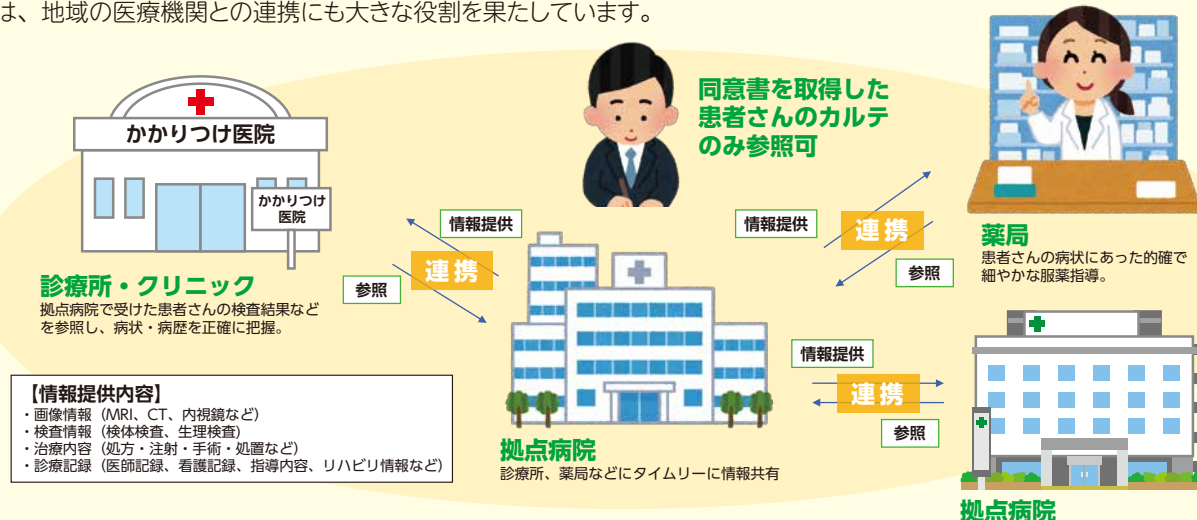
は、地域の医療機関との連携にも大きな役割を果たしています。

かかりつけ医院

かかりつけ医院

同意書を取得した患者さんのカルテのみ参照可

情報提供

連携

参照

情報提供

連携

参照

薬局
患者さんの病状にあった的確で細やかな服薬指導。

診療所・クリニック
拠点病院で受けた患者さんの検査結果などを参照し、病状・病歴を正確に把握。

情報提供

連携

参照

【情報提供内容】
・画像情報（MRI、CT、内視鏡など）
・検査情報（検体検査、生理検査）
・治療内容（処方・注射・手術・処置など）
・診療記録（医師記録、看護記録、指導内容、リハビリ情報など）

拠点病院
診療所、薬局などにタイムリーに情報共有

拠点病院